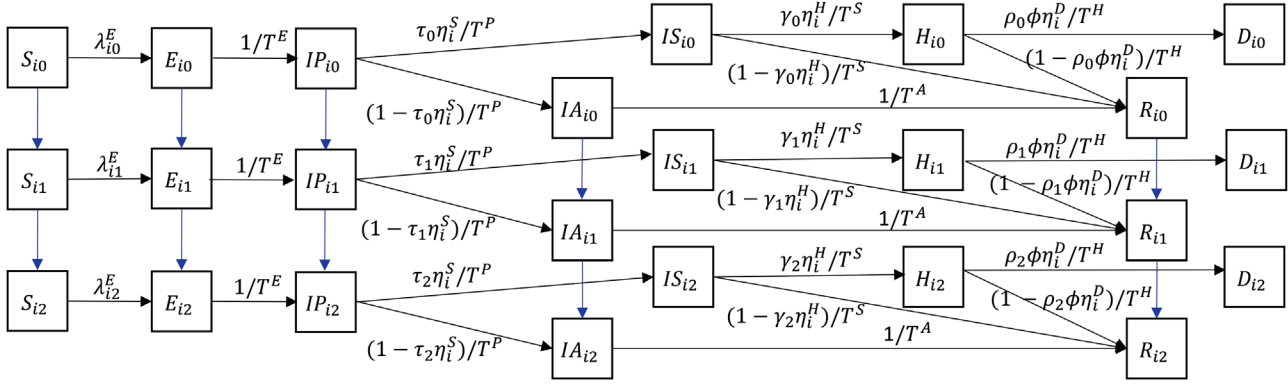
$S_{i0}$ $\lambda_{i0}^E$ $E_{i0}$ $1/T^E$ $IP_{i0}$ $\tau_0\eta_i^S/T^P$ $IS_{i0}$ $\gamma_0\eta_i^H/T^S$ $H_{i0}$ $\rho_0\phi\eta_i^D/T^H$ $D_{i0}$

$(1-\gamma_0\eta_i^H)/T^S$ $(1-\rho_0\phi\eta_i^D)/T^H$

$(1-\tau_0\eta_i^S)/T^P$ $IA_{i0}$ $1/T^A$ $R_{i0}$

$S_{i1}$ $\lambda_{i1}^E$ $E_{i1}$ $1/T^E$ $IP_{i1}$ $\tau_1\eta_i^S/T^P$ $IS_{i1}$ $\gamma_1\eta_i^H/T^S$ $H_{i1}$ $\rho_1\phi\eta_i^D/T^H$ $D_{i1}$

$(1-\rho_1\phi\eta_i^D)/T^H$ $(1-\gamma_1\eta_i^H)/T^S$

$(1-\tau_1\eta_i^S)/T^P$ $IA_{i1}$ $1/T^A$ $R_{i1}$

$S_{i2}$ $\lambda_{i2}^E$ $E_{i2}$ $1/T^E$ $IP_{i2}$ $\tau_2\eta_i^S/T^P$ $IS_{i2}$ $\gamma_2\eta_i^H/T^S$ $H_{i2}$ $\rho_2\phi\eta_i^D/T^H$ $D_{i2}$

$(1-\rho_2\phi\eta_i^D)/T^H$ $(1-\gamma_2\eta_i^H)/T^S$

$(1-\tau_2\eta_i^S)/T^P$ $IA_{i2}$ $1/T^A$ $R_{i2}$